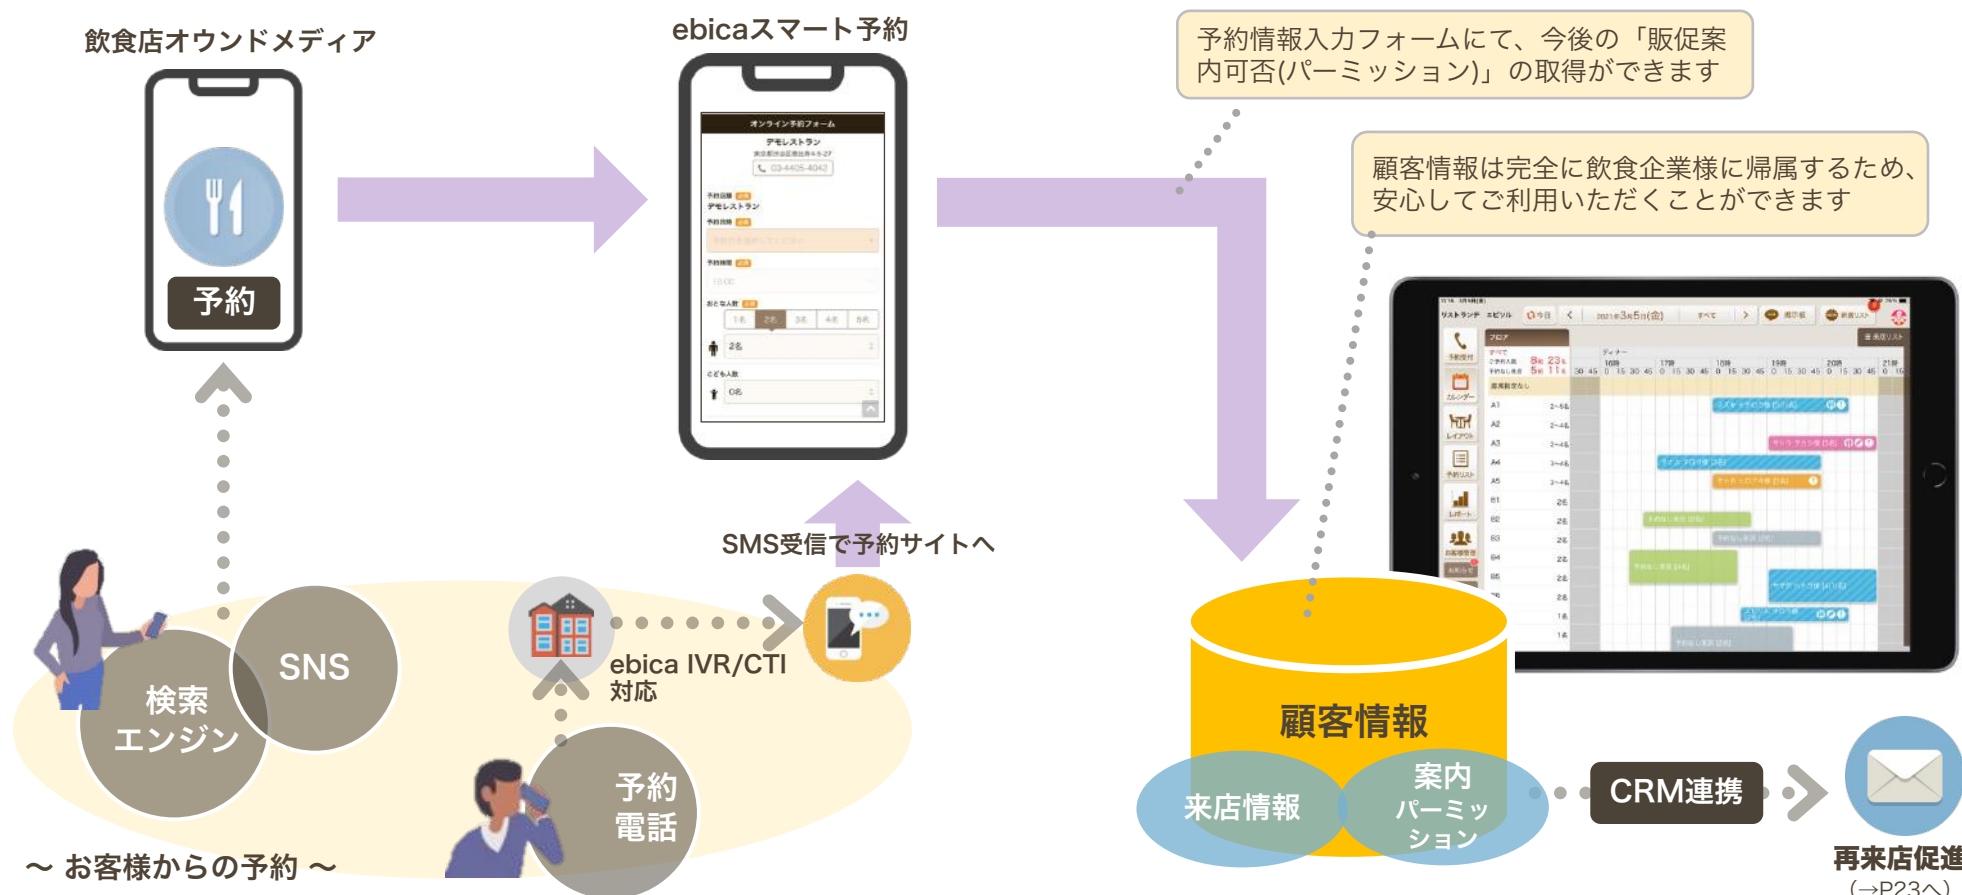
飲食店オウンドメディア

予約

ebicaスマート予約

オンライン予約フォーム
デモレストラン
03-4405-4042

予約情報入力フォームにて、今後の「販促案内可否(パーミッション)」の取得ができます

顧客情報は完全に飲食企業様に帰属するため、安心してご利用いただくことができます

SMS受信で予約サイトへ

SNS

検索エンジン

ebica IVR/CTI対応

予約電話

〜 お客様からの予約 〜

顧客情報

来店情報

案内パーミッション

CRM連携

再来店促進
(→P23へ)